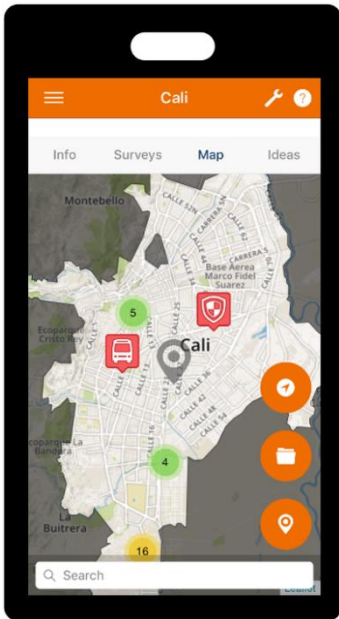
Cali

Info
Surveys
Map
Ideas

Montebello
CALLE 52
CALLE 70
CARRERA 5
CALLE 38
Base Aerea Marco Fidel Suarez
Ecoparque Cristo Rey
5
Cali
CALLE 25
CALLE 15
CALLE 36
CALLE 42
CALLE 44
Ecoparque La Bandera
4
La Buitrera
16

Search
Leaflet